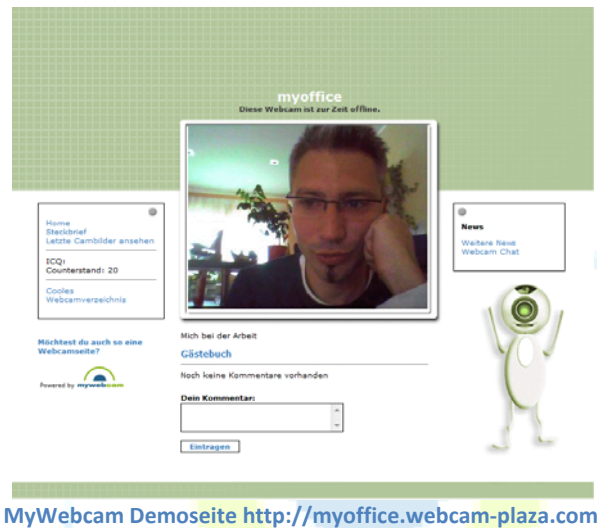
myoffice
Diese Webcam ist zur Zeit offline.

Home
Steckbrief
Letzte Cambilder ansehen

ICQ:
Counterstand: 20

Cooles Webcamverzeichnis

Möchtest du auch so eine Webcamseite?

Powered by mywebcam

Mich bei der Arbeit

Gästebuch

Noch keine Kommentare vorhanden

Dein Kommentar:

Eintragen

News
Weitere News
Webcam Chat

MyWebcam Demoseite http://myoffice.webcam-plaza.com